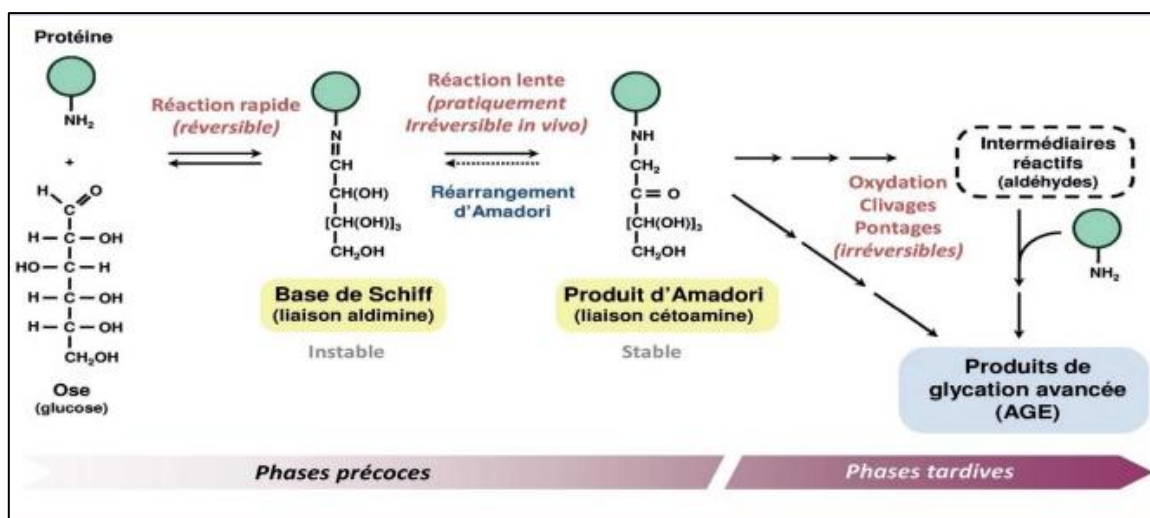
Protéine

$NH_2$

+

H $\diagdown$ C $= O$
H — C — OH
HO — C — H
H — C — OH
H — C — OH
$CH_2OH$

Ose
(glucose)

Réaction rapide
(réversible)

N
‖
CH
|
CH(OH)
|
$[CH(OH)]_3$
|
$CH_2OH$

Base de Schiff
(liaison aldimine)

Instable

Réaction lente
(pratiquement
Irréversible in vivo)

Réarrangement
d'Amadori

NH
|
$CH_2$
|
C = O
|
$[CH(OH)]_3$
|
$CH_2OH$

Produit d'Amadori
(liaison cétoamine)

Stable

Oxydation
Clivages
Pontages
(irréversibles)

Intermédiaires
réactifs
(aldéhydes)

$NH_2$

Produits de
glycation avancée
(AGE)

Phases précoces

Phases tardives